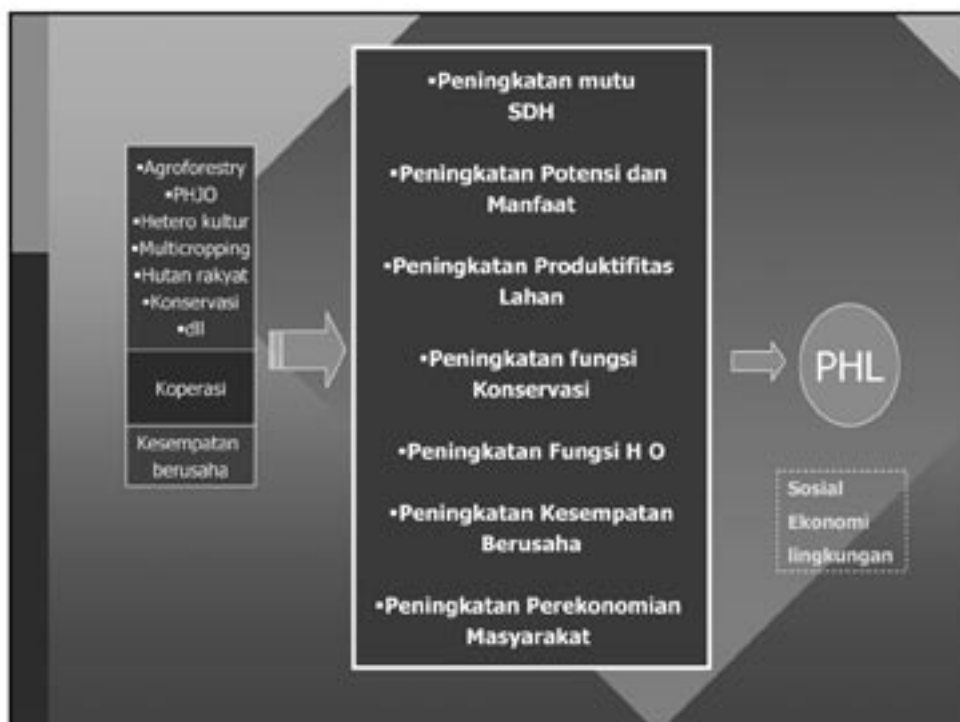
•Agroforestry
•PHJO
•Hetero kultur
•Multicropping
•Hutan rakyat
•Konservasi
•dll

Koperasi

Kesempatan berusaha

•Peningkatan mutu SDH

•Peningkatan Potensi dan Manfaat

•Peningkatan Produktifitas Lahan

•Peningkatan fungsi Konservasi

•Peningkatan Fungsi H O

•Peningkatan Kesempatan Berusaha

•Peningkatan Perekonomian Masyarakat

PHL

Sosial
Ekonomi
lingkungan